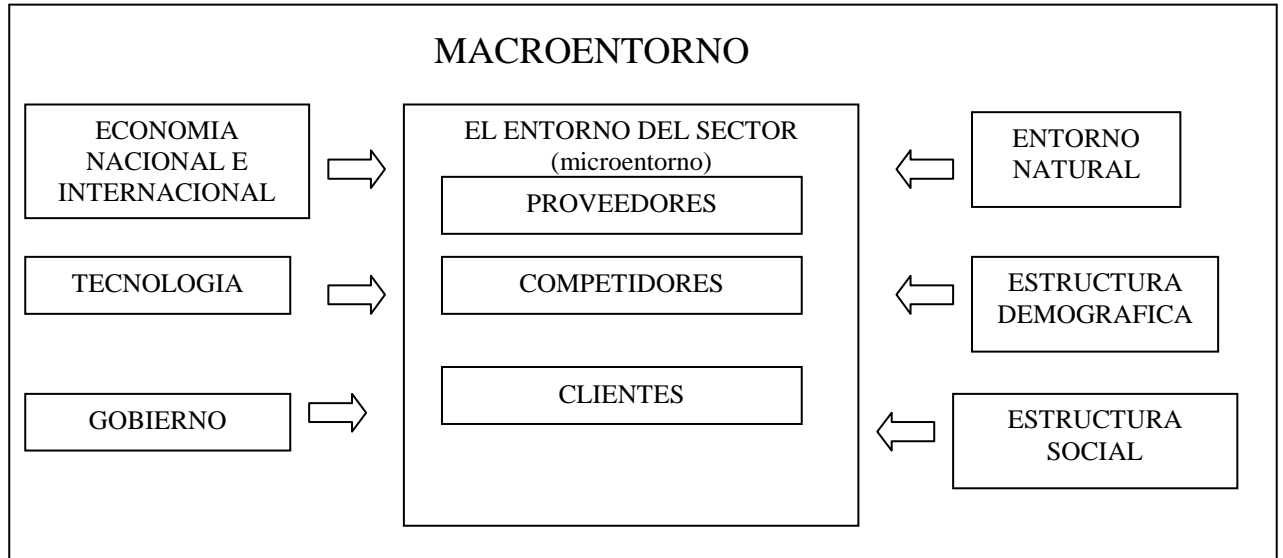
MACROENTORNO

ECONOMIA NACIONAL E INTERNACIONAL

TECNOLOGIA

GOBIERNO

EL ENTORNO DEL SECTOR (microentorno)

PROVEEDORES

COMPETIDORES

CLIENTES

ENTORNO NATURAL

ESTRUCTURA DEMOGRAFICA

ESTRUCTURA SOCIAL